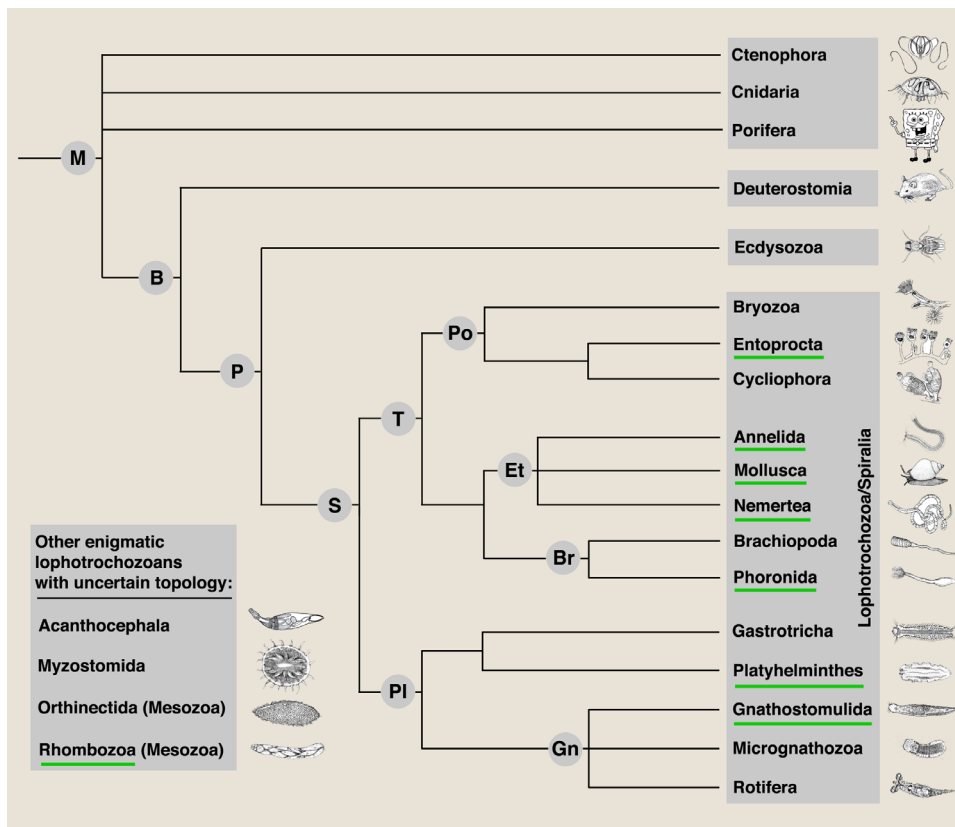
M
B
P
S
T
Po
Et
Br
Pl
Gn

Ctenophora
Cnidaria
Porifera
Deuterostomia
Ecdysozoa
Bryozoa
Entoprocta
Cycliophora
Annelida
Mollusca
Nemertea
Brachiopoda
Phoronida
Gastrotricha
Platyhelminthes
Gnathostomulida
Micrognathozoa
Rotifera

Lophotrochozoa/Spiralia

Other enigmatic lophotrochozoans with uncertain topology:
Acanthocephala
Myzostomida
Orthinectida (Mesozoa)
Rhombozoa (Mesozoa)